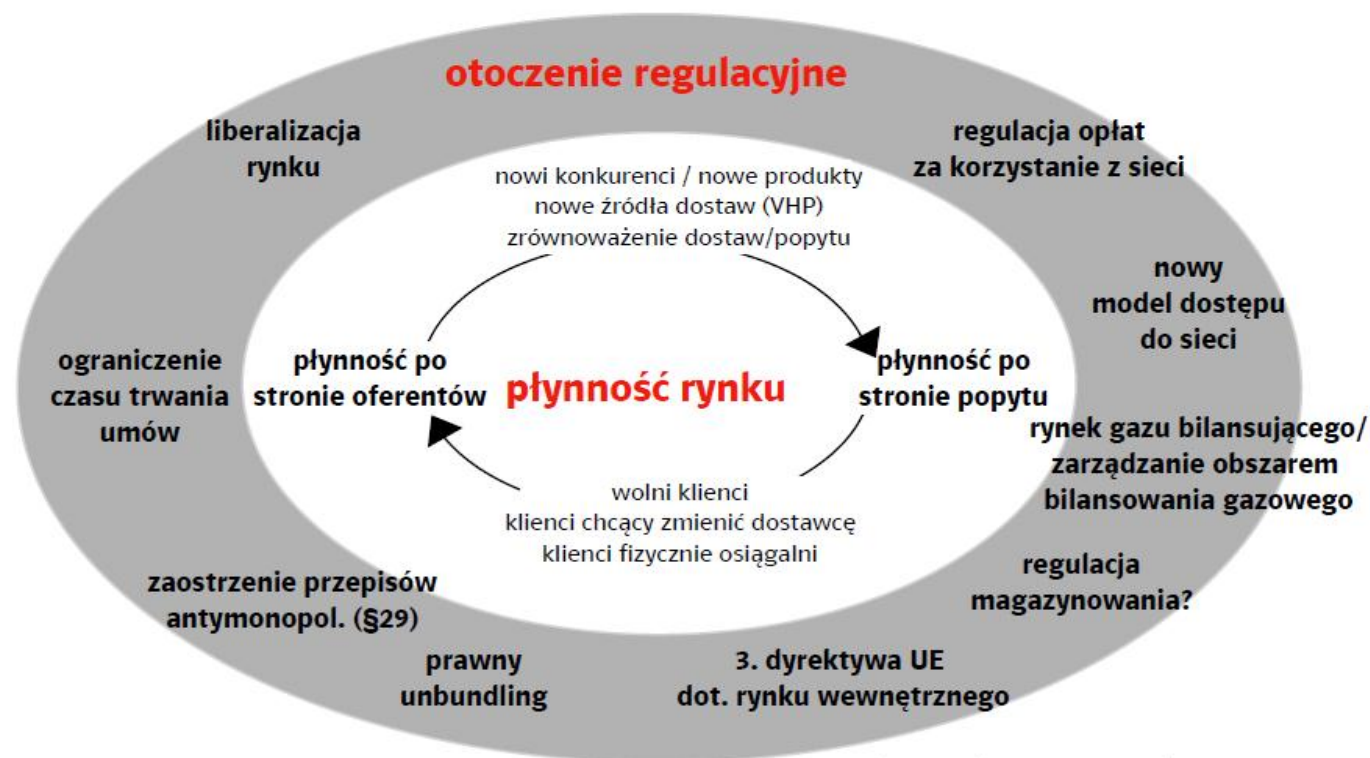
otoczenie regulacyjne

liberalizacja rynku

regulacja opłat za korzystanie z sieci

nowi konkurenci / nowe produkty
nowe źródła dostaw (VHP)
zrównoważenie dostaw/popytu

nowy model dostępu do sieci

ograniczenie czasu trwania umów

płynność po stronie oferentów

płynność rynku

płynność po stronie popytu

rynek gazu bilansującego/ zarządzanie obszarem bilansowania gazowego

wolni klienci
klienci chcący zmienić dostawcę
klienci fizycznie osiągalni

zaostrzenie przepisów antymonopol. (§29)

regulacja magazynowania?

prawny unbundling

3. dyrektywa UE dot. rynku wewnętrznego